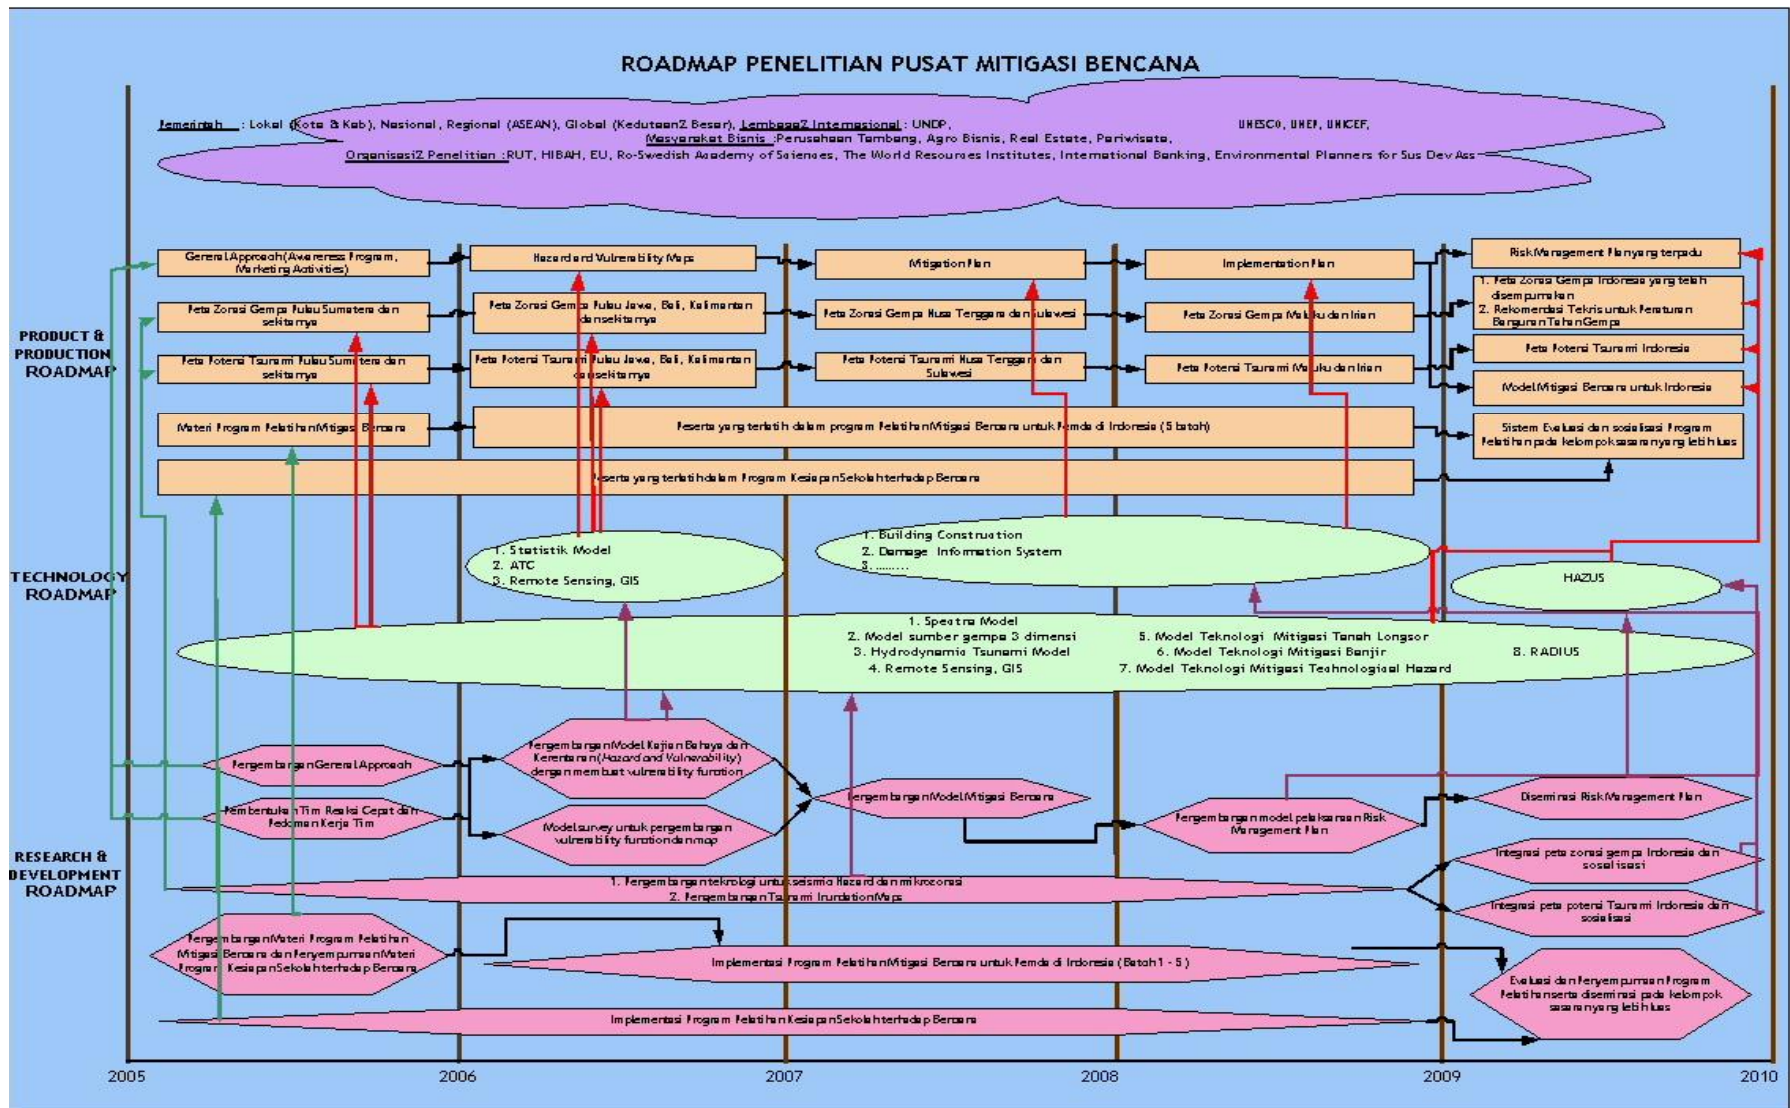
ROADMAP PENELITIAN PUSAT MITIGASI BENCANA

Pemerintah : Lokal (Kota & Kab), Nasional, Regional (ASEAN), Global (Kedutaan2 Besar), Lembaga2 Internasional : UNDP, UNESCO, UNEP, UNICEF,
Masyarakat Bisnis : Perusahaan Tambang, Agro Bisnis, Real Estate, Pariwisata,
Organisasi2 Penelitian : RUT, HIBAH, EU, Ro-Swedish Academy of Sciences, The World Resources Institutes, International Banking, Environmental Planners for Sus Dev Ass

PRODUCT & PRODUCTION ROADMAP

General Approach (Awareness Program, Marketing Activities)
Hazard and Vulnerability Maps
Mitigation Plan
Implementation Plan
Risk Management Plan yang terpadu

Peta Zonasi Gempa Pulau Sumatera dan sekitarnya
Peta Zonasi Gempa Pulau Jawa, Bali, Kalimantan dan sekitarnya
Peta Zonasi Gempa Nusa Tenggara dan Sulawesi
Peta Zonasi Gempa Maluku dan Irian
1. Peta Zonasi Gempa Indonesia yang telah disempurnakan
2. Rekomendasi Teknis untuk Peraturan Bangunan Tahan Gempa

Peta Potensi Tsunami Pulau Sumatera dan sekitarnya
Peta Potensi Tsunami Pulau Jawa, Bali, Kalimantan dan sekitarnya
Peta Potensi Tsunami Nusa Tenggara dan Sulawesi
Peta Potensi Tsunami Maluku dan Irian
Peta Potensi Tsunami Indonesia
Model Mitigasi Bencana untuk Indonesia

Materi Program Pelatihan Mitigasi Bencana
Peserta yang terlatih dalam program Pelatihan Mitigasi Bencana untuk Pemda di Indonesia (5 batch)
Sistem Evaluasi dan sosialisasi Program Pelatihan pada kelompok sasaran yang lebih luas

Peserta yang terlatih dalam Program Kesiapan Sekolah terhadap Bencana

TECHNOLOGY ROADMAP

1. Statistik Model
2. ATC
3. Remote Sensing, GIS

1. Building Construction
2. Damage Information System
3. .........

HAZUS

1. Spectra Model
2. Model sumber gempa 3 dimensi
3. Hydrodynamic Tsunami Model
4. Remote Sensing, GIS
5. Model Teknologi Mitigasi Tanah Longsor
6. Model Teknologi Mitigasi Banjir
7. Model Teknologi Mitigasi Technological Hazard
8. RADIUS

RESEARCH & DEVELOPMENT ROADMAP

Pengembangan General Approach
Pembentukan Tim Reaksi Cepat dan Pedoman Kerja Tim
Pengembangan Model Kajian Bahaya dan Kerentanan (Hazard and Vulnerability) dengan membuat vulnerability function
Model survey untuk pengembangan vulnerability function dan map
Pengembangan Model Mitigasi Bencana
Pengembangan model pelaksanaan Risk Management Plan
Diseminasi Risk Management Plan
Integrasi peta zonasi gempa Indonesia dan sosialisasi
Integrasi peta potensi Tsunami Indonesia dan sosialisasi

1. Pengembangan teknologi untuk seismic Hazard dan mikrozonasi
2. Pengembangan Tsunami Inundation Maps

Pengembangan Materi Program Pelatihan Mitigasi Bencana dan Penyempurnaan Materi Program Kesiapan Sekolah terhadap Bencana
Implementasi Program Pelatihan Mitigasi Bencana untuk Pemda di Indonesia (Batch 1 - 5)
Evaluasi dan Penyempurnaan Program Pelatihan serta diseminasi pada kelompok sasaran yang lebih luas

Implementasi Program Pelatihan Kesiapan Sekolah terhadap Bencana

2005 2006 2007 2008 2009 2010